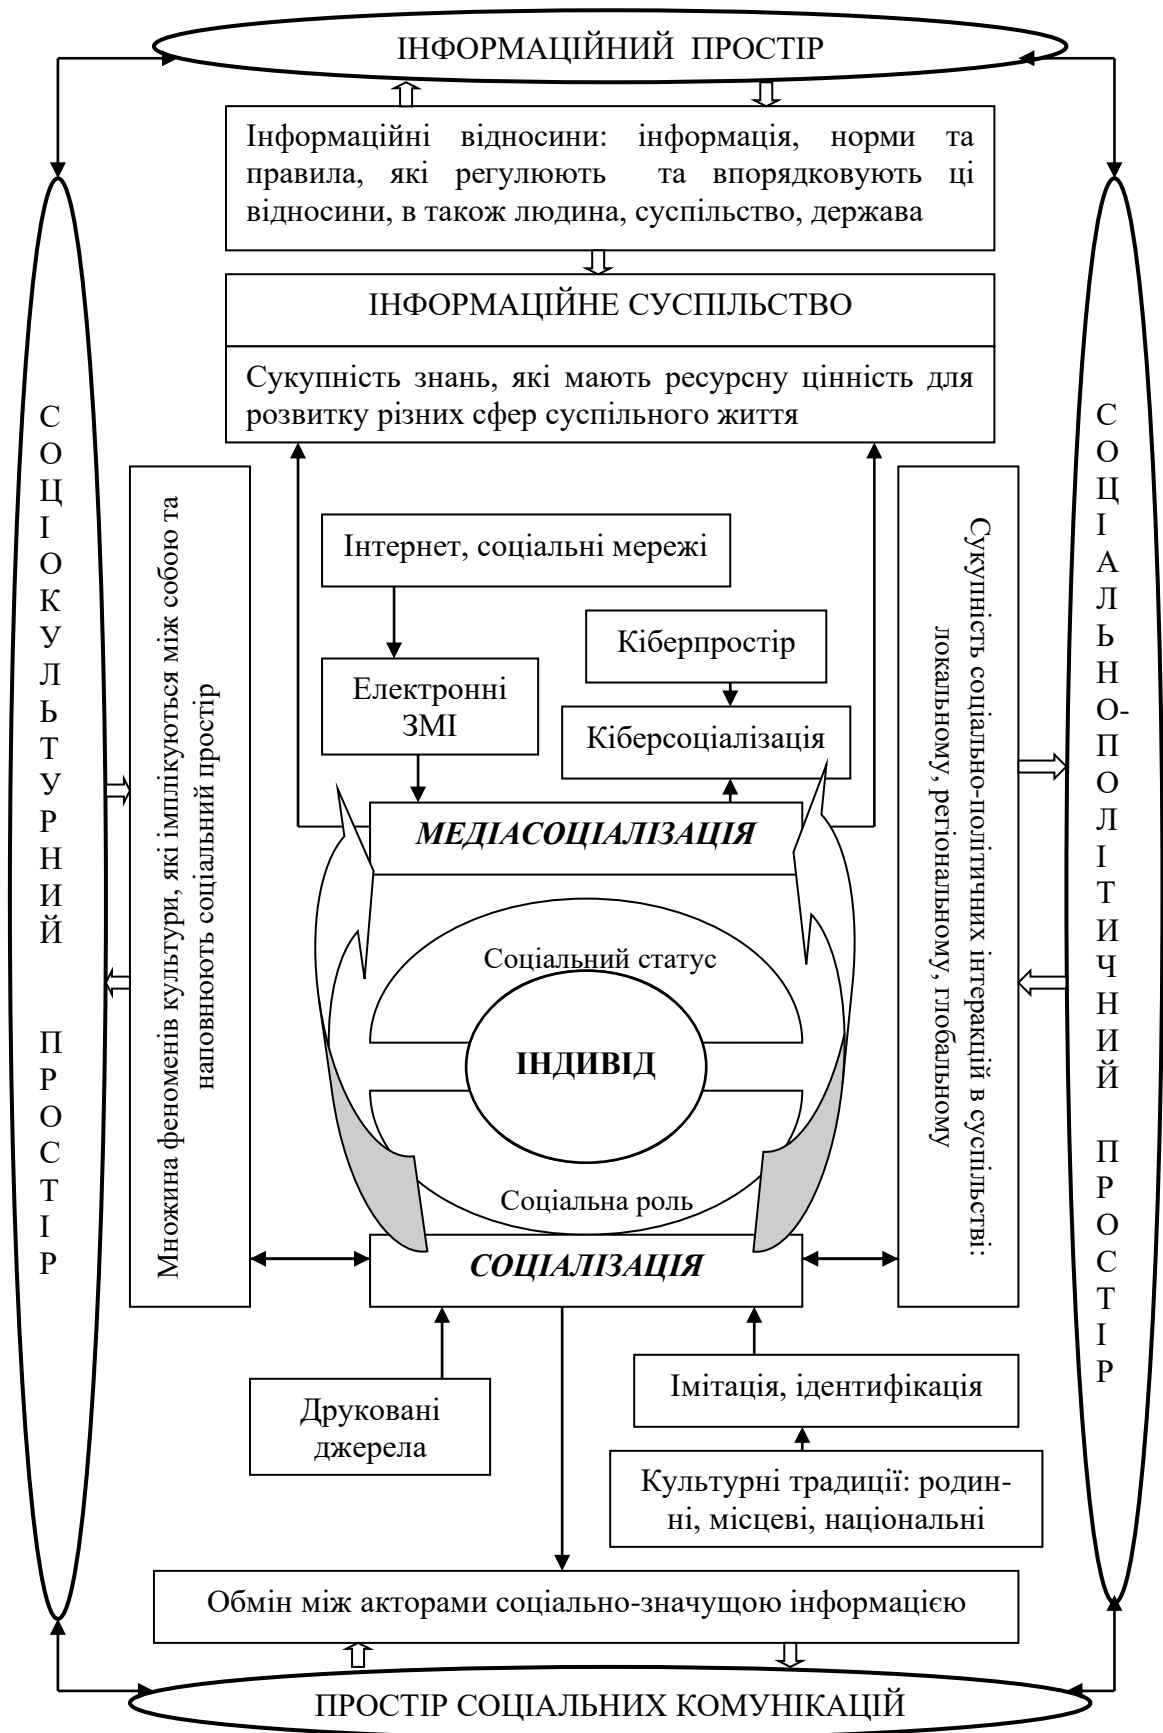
ІНФОРМАЦІЙНИЙ ПРОСТІР

Інформаційні відносини: інформація, норми та правила, які регулюють та впорядковують ці відносини, в також людина, суспільство, держава

ІНФОРМАЦІЙНЕ СУСПІЛЬСТВО

Сукупність знань, які мають ресурсну цінність для розвитку різних сфер суспільного життя

СОЦІОКУЛЬТУРНИЙ ПРОСТІР

Множина феноменів культури, які імплікуються між собою та наповнюють соціальний простір

Інтернет, соціальні мережі

Електронні ЗМІ

Кіберпростір

Кіберсоціалізація

МЕДІАСОЦІАЛІЗАЦІЯ

Соціальний статус

ІНДИВІД

Соціальна роль

СОЦІАЛІЗАЦІЯ

Сукупність соціально-політичних інтеракцій в суспільстві: локальному, регіональному, глобальному

СОЦІАЛЬНО-ПОЛІТИЧНИЙ ПРОСТІР

Друковані джерела

Імітація, ідентифікація

Культурні традиції: родинні, місцеві, національні

Обмін між акторами соціально-значущою інформацією

ПРОСТІР СОЦІАЛЬНИХ КОМУНІКАЦІЙ